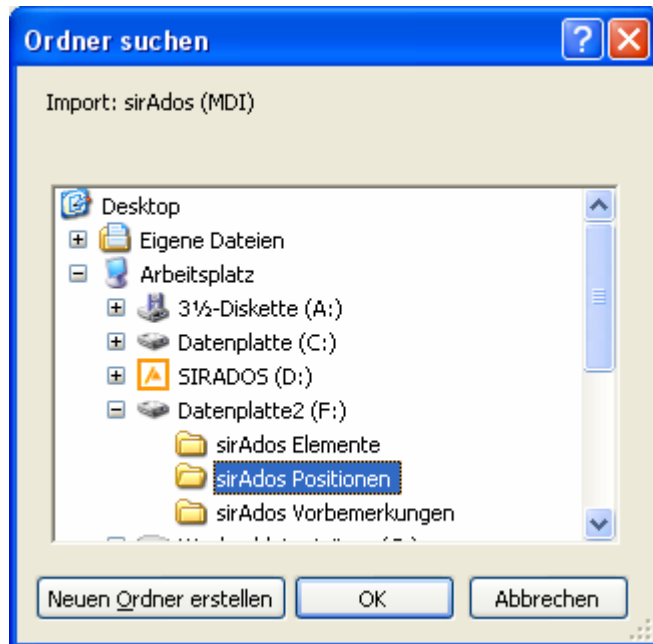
Ordner suchen

Import: sirAdos (MDI)

Desktop
Eigene Dateien
Arbeitsplatz
3½-Diskette (A:)
Datenplatte (C:)
SIRADOS (D:)
Datenplatte2 (F:)
sirAdos Elemente
sirAdos Positionen
sirAdos Vorbemerkungen
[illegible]

Neuen Ordner erstellen
OK
Abbrechen